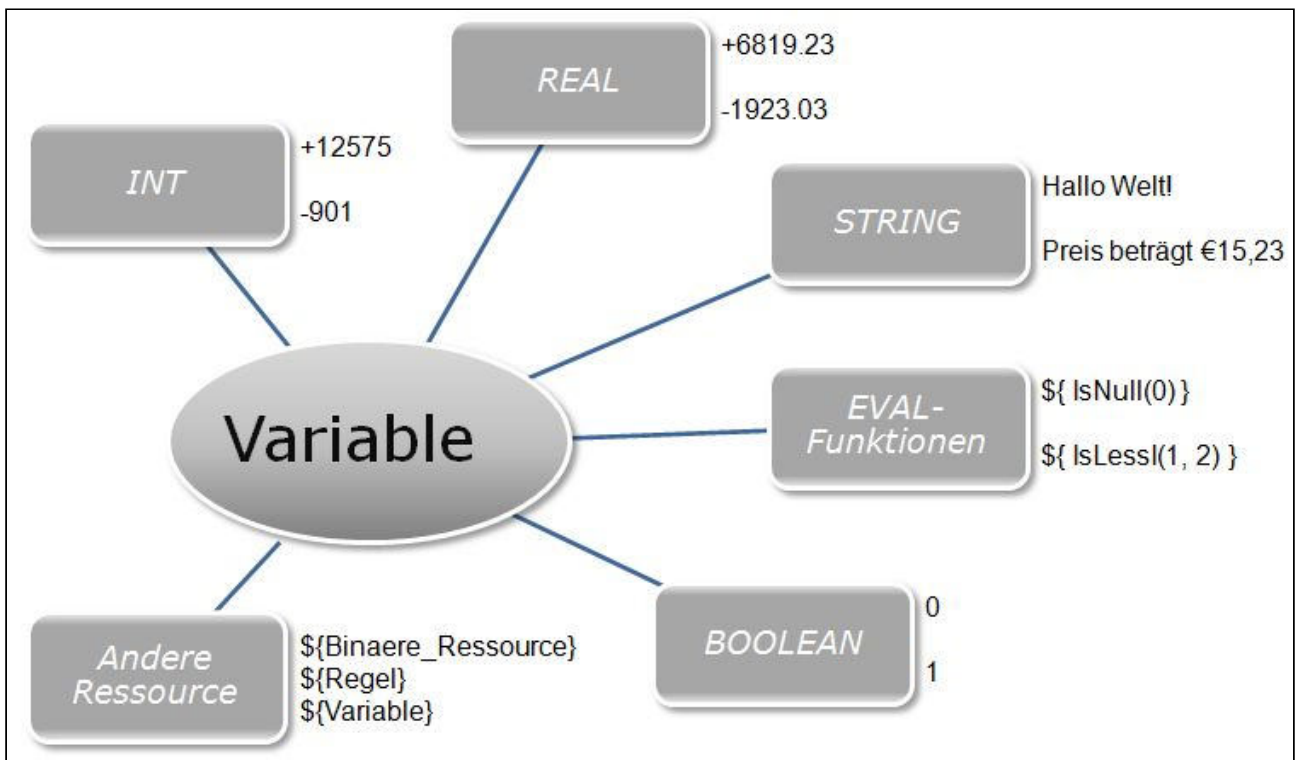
REAL

+6819.23

-1923.03

INT

+12575

-901

STRING

Hallo Welt!

Preis beträgt €15,23

Variable

EVAL-Funktionen

${ IsNull(0) }

${ IsLessI(1, 2) }

Andere Ressource

${Binaere_Ressource}
${Regel}
${Variable}

BOOLEAN

0

1